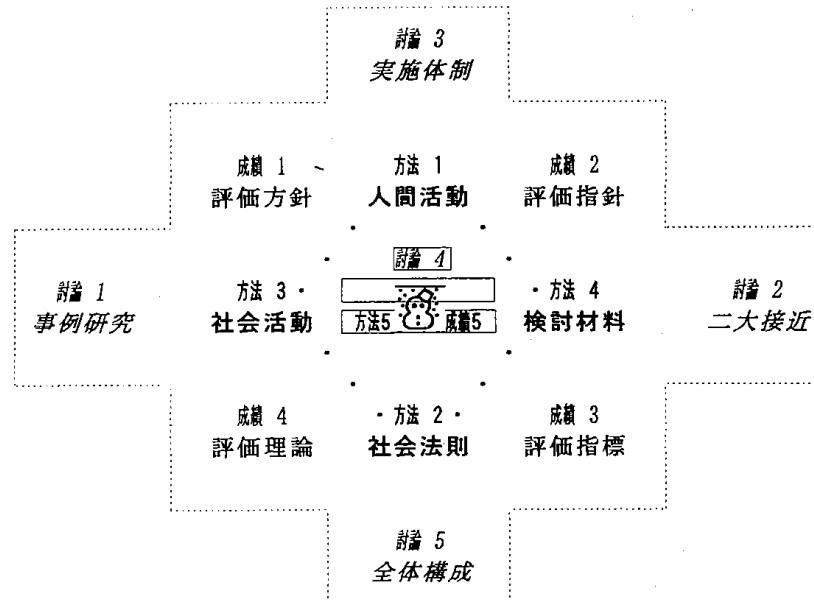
討論 3
実施体制

成績 1
評価方針

方法 1
人間活動

成績 2
評価指針

討論 1
事例研究

方法 3
社会活動

討論 4

方法5 成績5

方法 4
検討材料

討論 2
二大接近

成績 4
評価理論

方法 2
社会法則

成績 3
評価指標

討論 5
全体構成